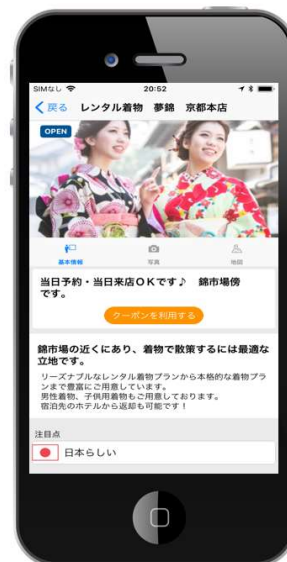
SIMなし
20:52
戻る　レンタル着物　夢錦　京都本店
OPEN
基本情報　写真　地図
当日予約・当日来店ＯＫです♪　錦市場傍です。
クーポンを利用する
錦市場の近くにあり、着物で散策するには最適な立地です。
リーズナブルなレンタル着物プランから本格的な着物プランまで豊富にご用意しています。
男性着物、子供用着物もご用意しております。
宿泊先のホテルから返却も可能です！
注目点
日本らしい